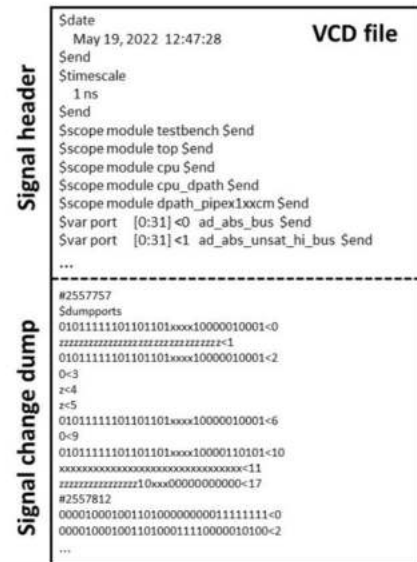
Signal header

$date
May 19, 2022 12:47:28
$end
$timescale
1 ns
$end
$scope module testbench $end
$scope module top $end
$scope module cpu $end
$scope module cpu_dpath $end
$scope module dpath_pipex1xxcm $end
$var port [0:31] <0 ad_abs_bus $end
$var port [0:31] <1 ad_abs_unsat_hi_bus $end
...

VCD file

Signal change dump

#2557757
$dumpports
0101111110110110xxxx10000010001<0
zzzzzzzzzzzzzzzzzzzzzzzzzzzzzzzz<1
0101111110110110xxxx10000010001<2
0<3
z<4
z<5
0101111110110110xxxx10000010001<6
0<9
0101111110110110xxxx10000110101<10
xxxxxxxxxxxxxxxxxxxxxxxxxxxxxxxx<11
zzzzzzzzzzzzzzzz10xxx00000000000<17
#2557812
00001000100110100000000011111111<0
00001000100110100011110000010100<2
...